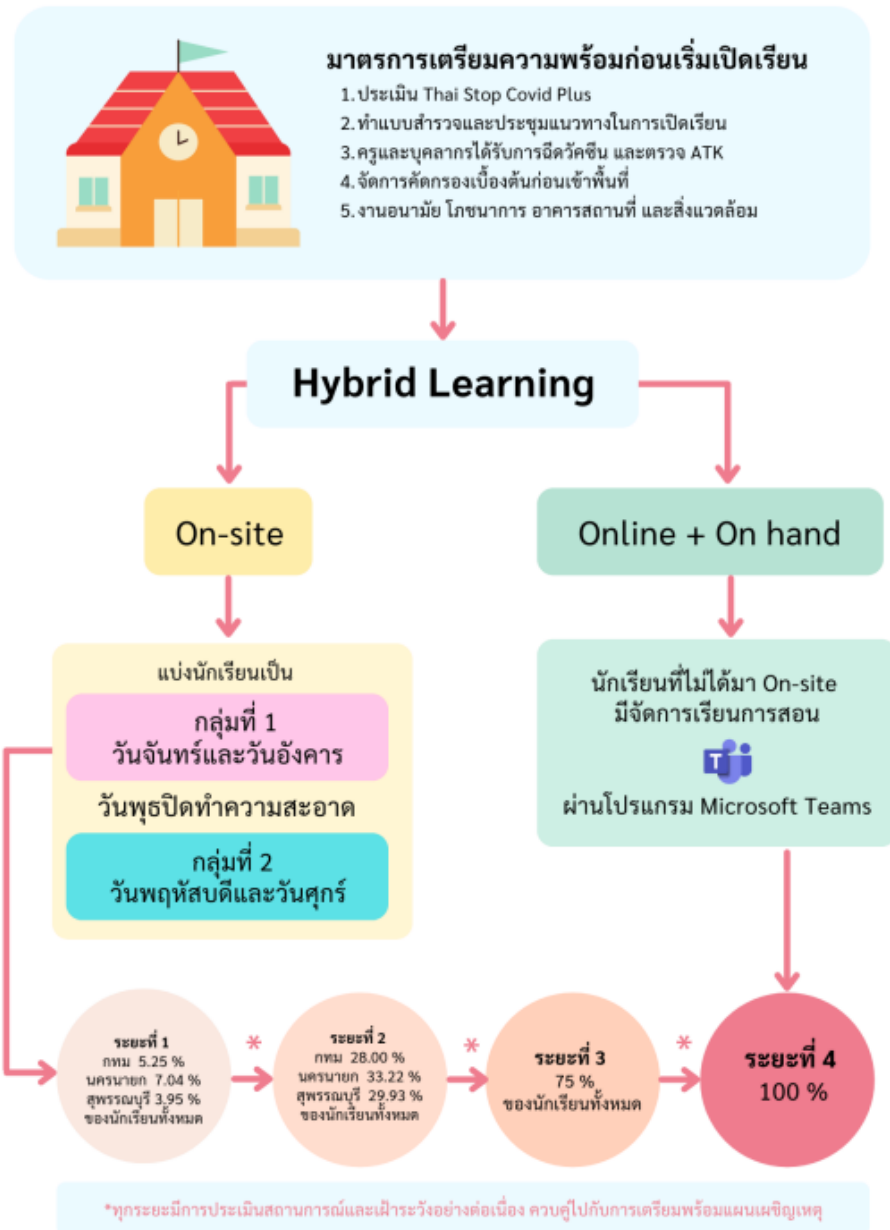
มาตรการเตรียมความพร้อมก่อนเริ่มเปิดเรียน
1.ประเมิน Thai Stop Covid Plus
2.ทำแบบสำรวจและประชุมแนวทางในการเปิดเรียน
3.ครูและบุคลากรได้รับการฉีดวัคซีน และตรวจ ATK
4.จัดการคัดกรองเบื้องต้นก่อนเข้าพื้นที่
5.งานอนามัย โภชนาการ อาคารสถานที่ และสิ่งแวดล้อม

Hybrid Learning

On-site

Online + On hand

แบ่งนักเรียนเป็น
กลุ่มที่ 1
วันจันทร์และวันอังคาร
วันพุธปิดทำความสะอาด
กลุ่มที่ 2
วันพฤหัสบดีและวันศุกร์

นักเรียนที่ไม่ได้มา On-site
มีจัดการเรียนการสอน
ผ่านโปรแกรม Microsoft Teams

ระยะที่ 1
กทม 5.25 %
นครนายก 7.04 %
สุพรรณบุรี 3.95 %
ของนักเรียนทั้งหมด

*

ระยะที่ 2
กทม 28.00 %
นครนายก 33.22 %
สุพรรณบุรี 29.93 %
ของนักเรียนทั้งหมด

*

ระยะที่ 3
75 %
ของนักเรียนทั้งหมด

*

ระยะที่ 4
100 %

*ทุกระยะมีการประเมินสถานการณ์และเฝ้าระวังอย่างต่อเนื่อง ควบคู่ไปกับการเตรียมพร้อมแผนเผชิญเหตุ